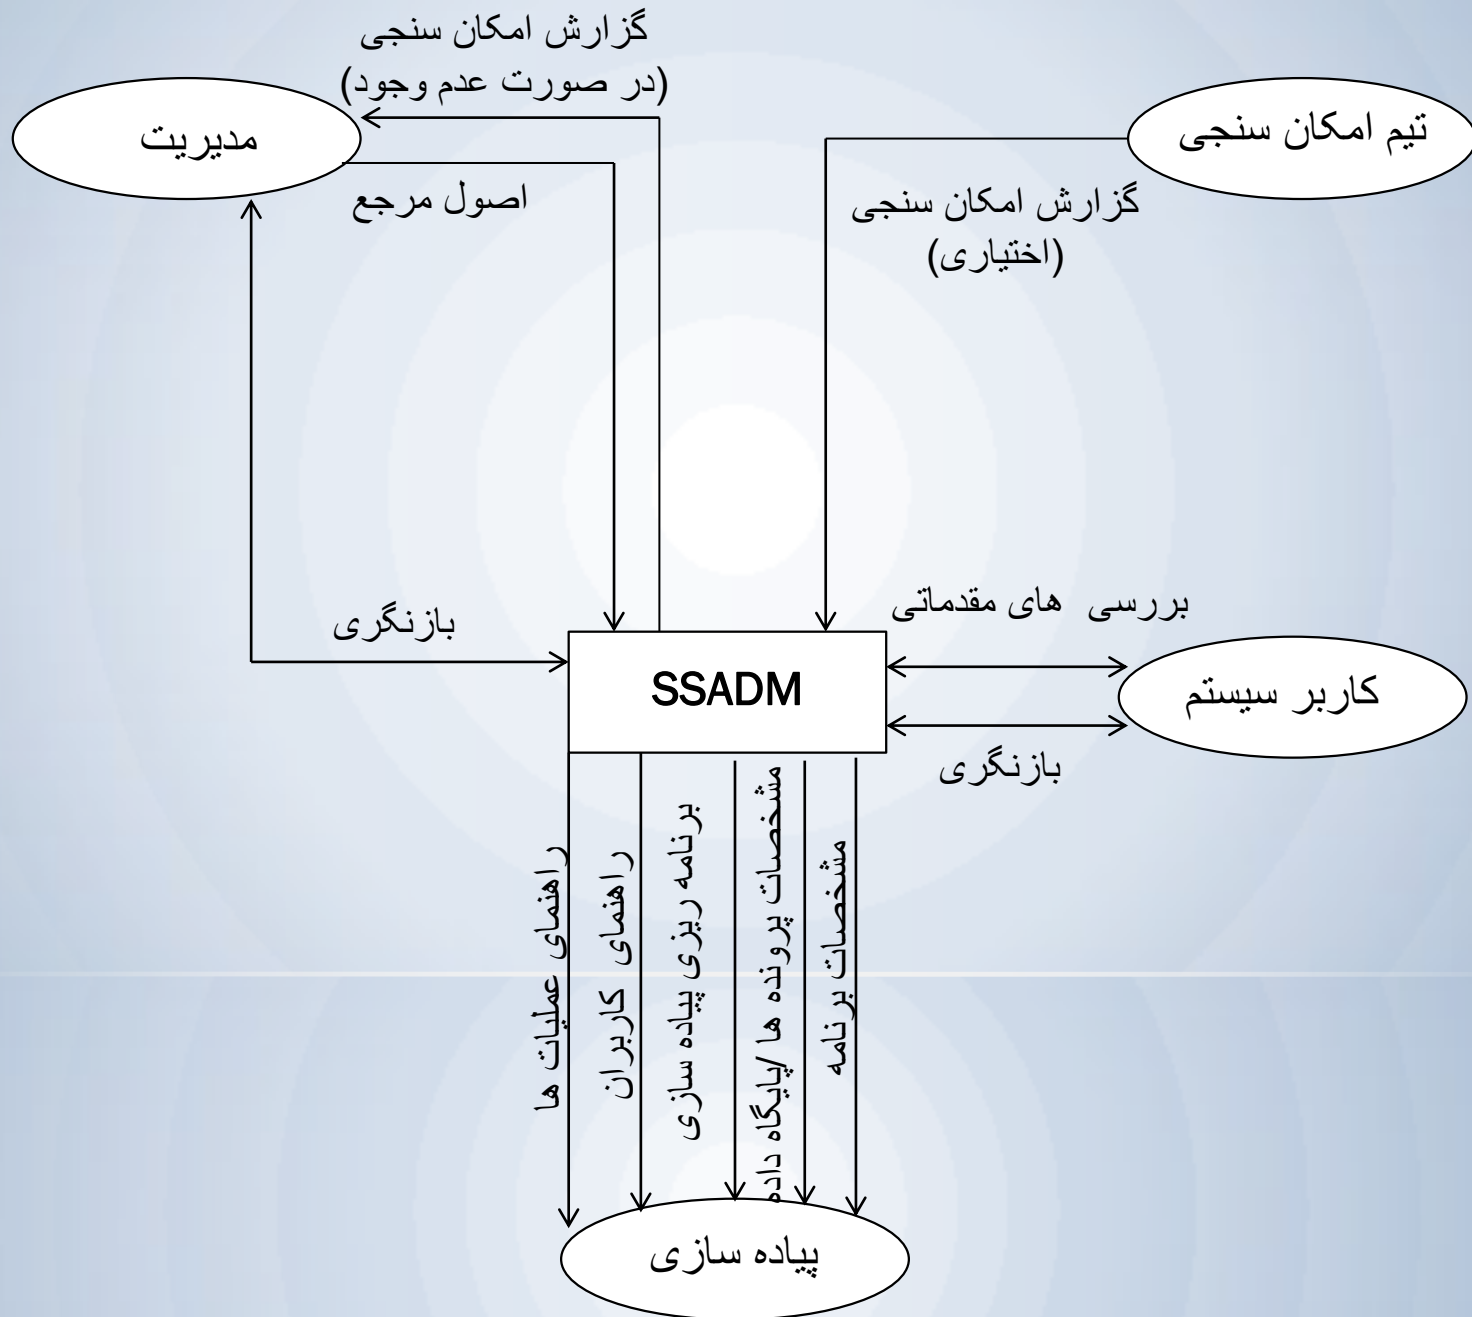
گزارش امکان سنجی
(در صورت عدم وجود)

مدیریت

تیم امکان سنجی

اصول مرجع

گزارش امکان سنجی
(اختیاری)

بررسی های مقدماتی

بازنگری

SSADM

کاربر سیستم

بازنگری

راهنمای عملیات ها

راهنمای کاربران

برنامه ریزی پیاده سازی

مشخصات پرونده ها /پایگاه داده

مشخصات برنامه

پیاده سازی